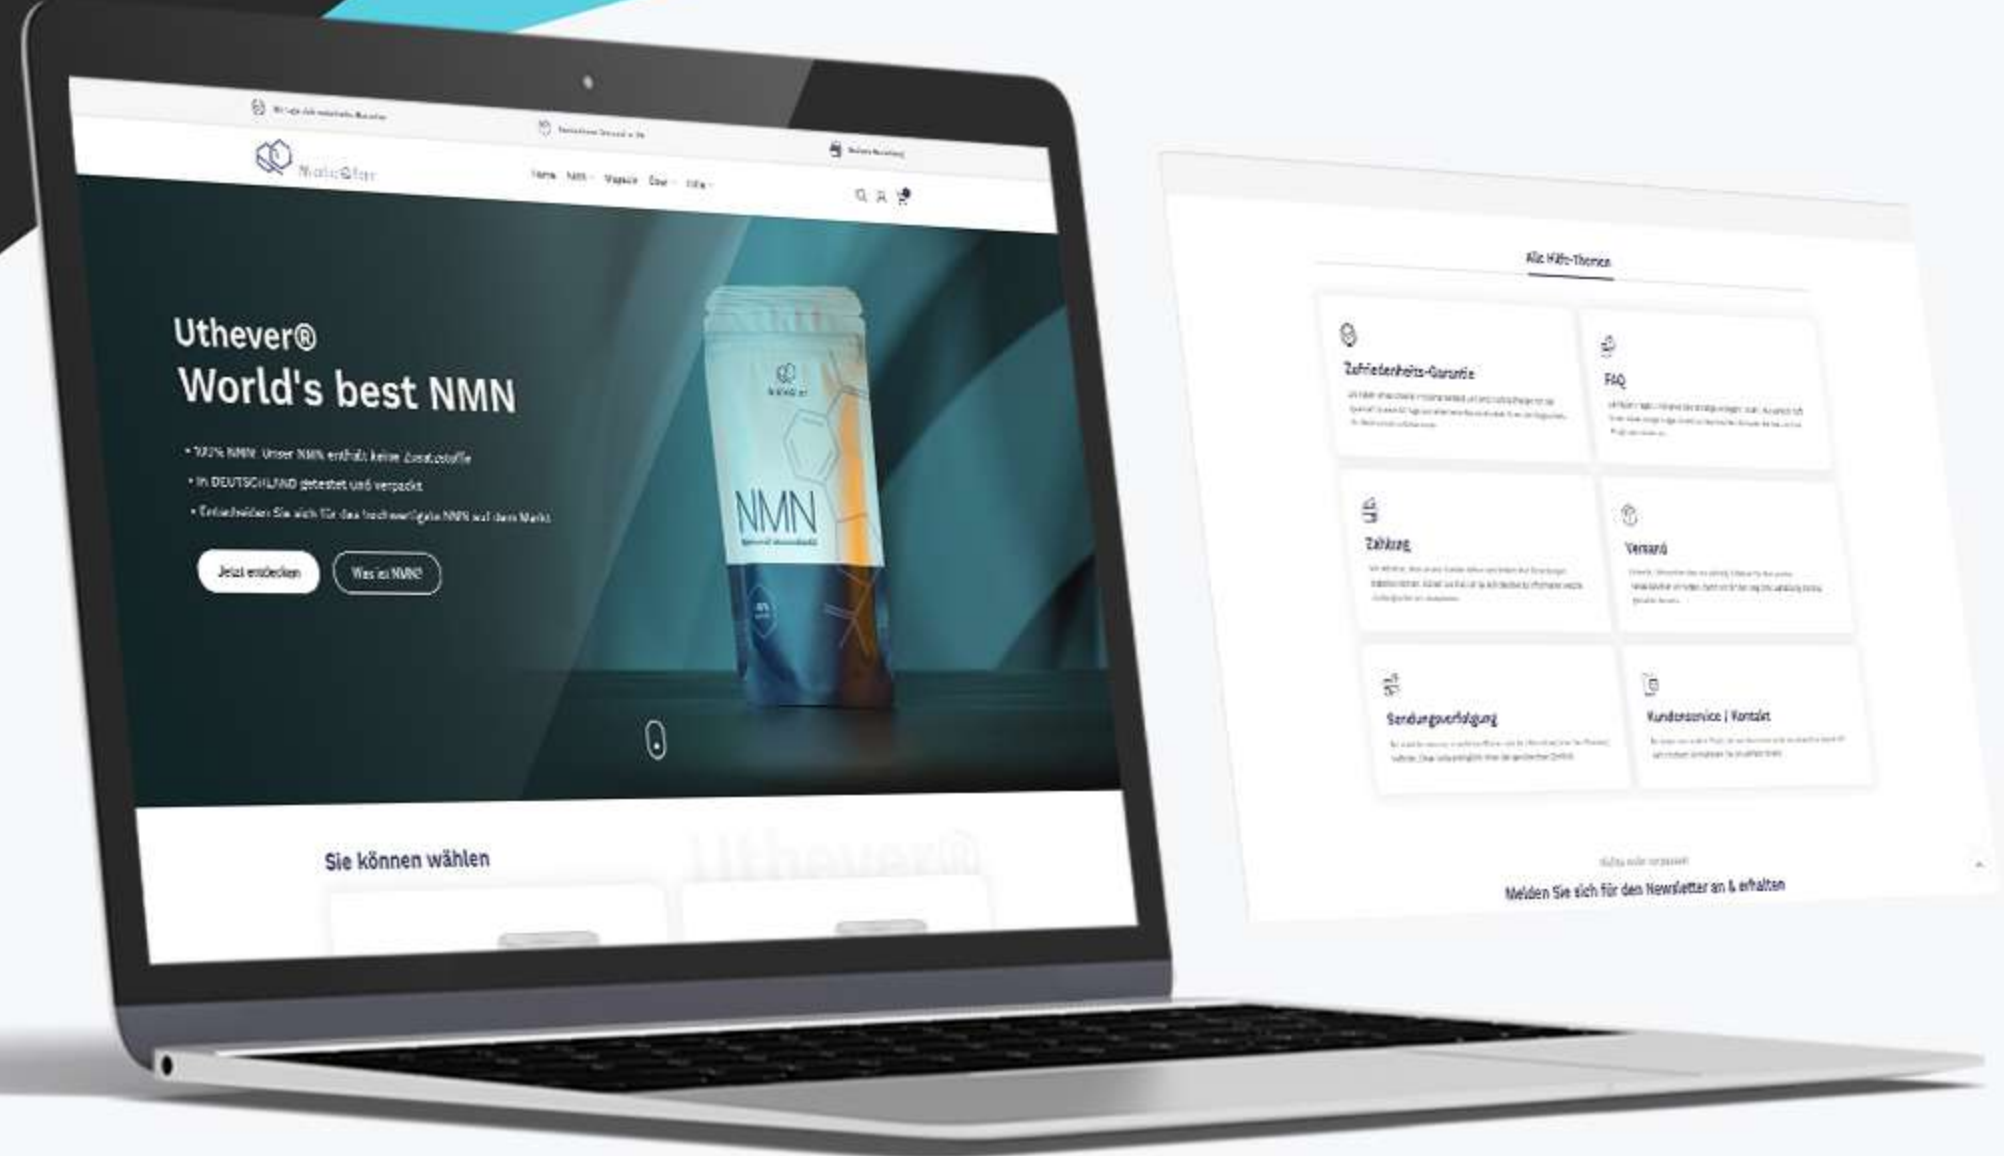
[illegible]

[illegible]

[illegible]

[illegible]

Home NMN Magazin Über Hilfe

Uthever®
World's best NMN

• 100% NMN: Unser NMN enthält keine Zusatzstoffe
• In DEUTSCHLAND getestet und verpackt
• Entscheiden Sie sich für das hochwertigste NMN auf dem Markt

Jetzt entdecken

Was ist NMN?

NMN

Sie können wählen

Uthever®

Alle Hilfe-Themen

Zufriedenheits-Garantie

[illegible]

FAQ

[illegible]

Zahlung

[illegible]

Versand

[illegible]

Sendungsverfolgung

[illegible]

Kundenservice | Kontakt

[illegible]

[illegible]

Melden Sie sich für den Newsletter an & erhalten